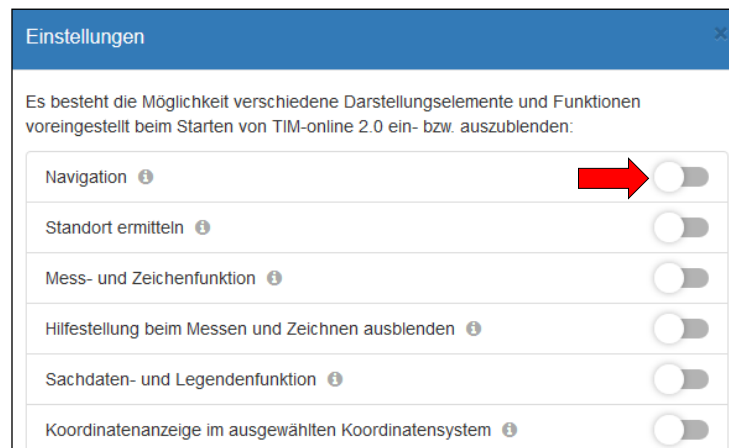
Einstellungen

×

Es besteht die Möglichkeit verschiedene Darstellungselemente und Funktionen voreingestellt beim Starten von TIM-online 2.0 ein- bzw. auszublenden:

Navigation

Standort ermitteln

Mess- und Zeichenfunktion

Hilfestellung beim Messen und Zeichnen ausblenden

Sachdaten- und Legendenfunktion

Koordinatenanzeige im ausgewählten Koordinatensystem